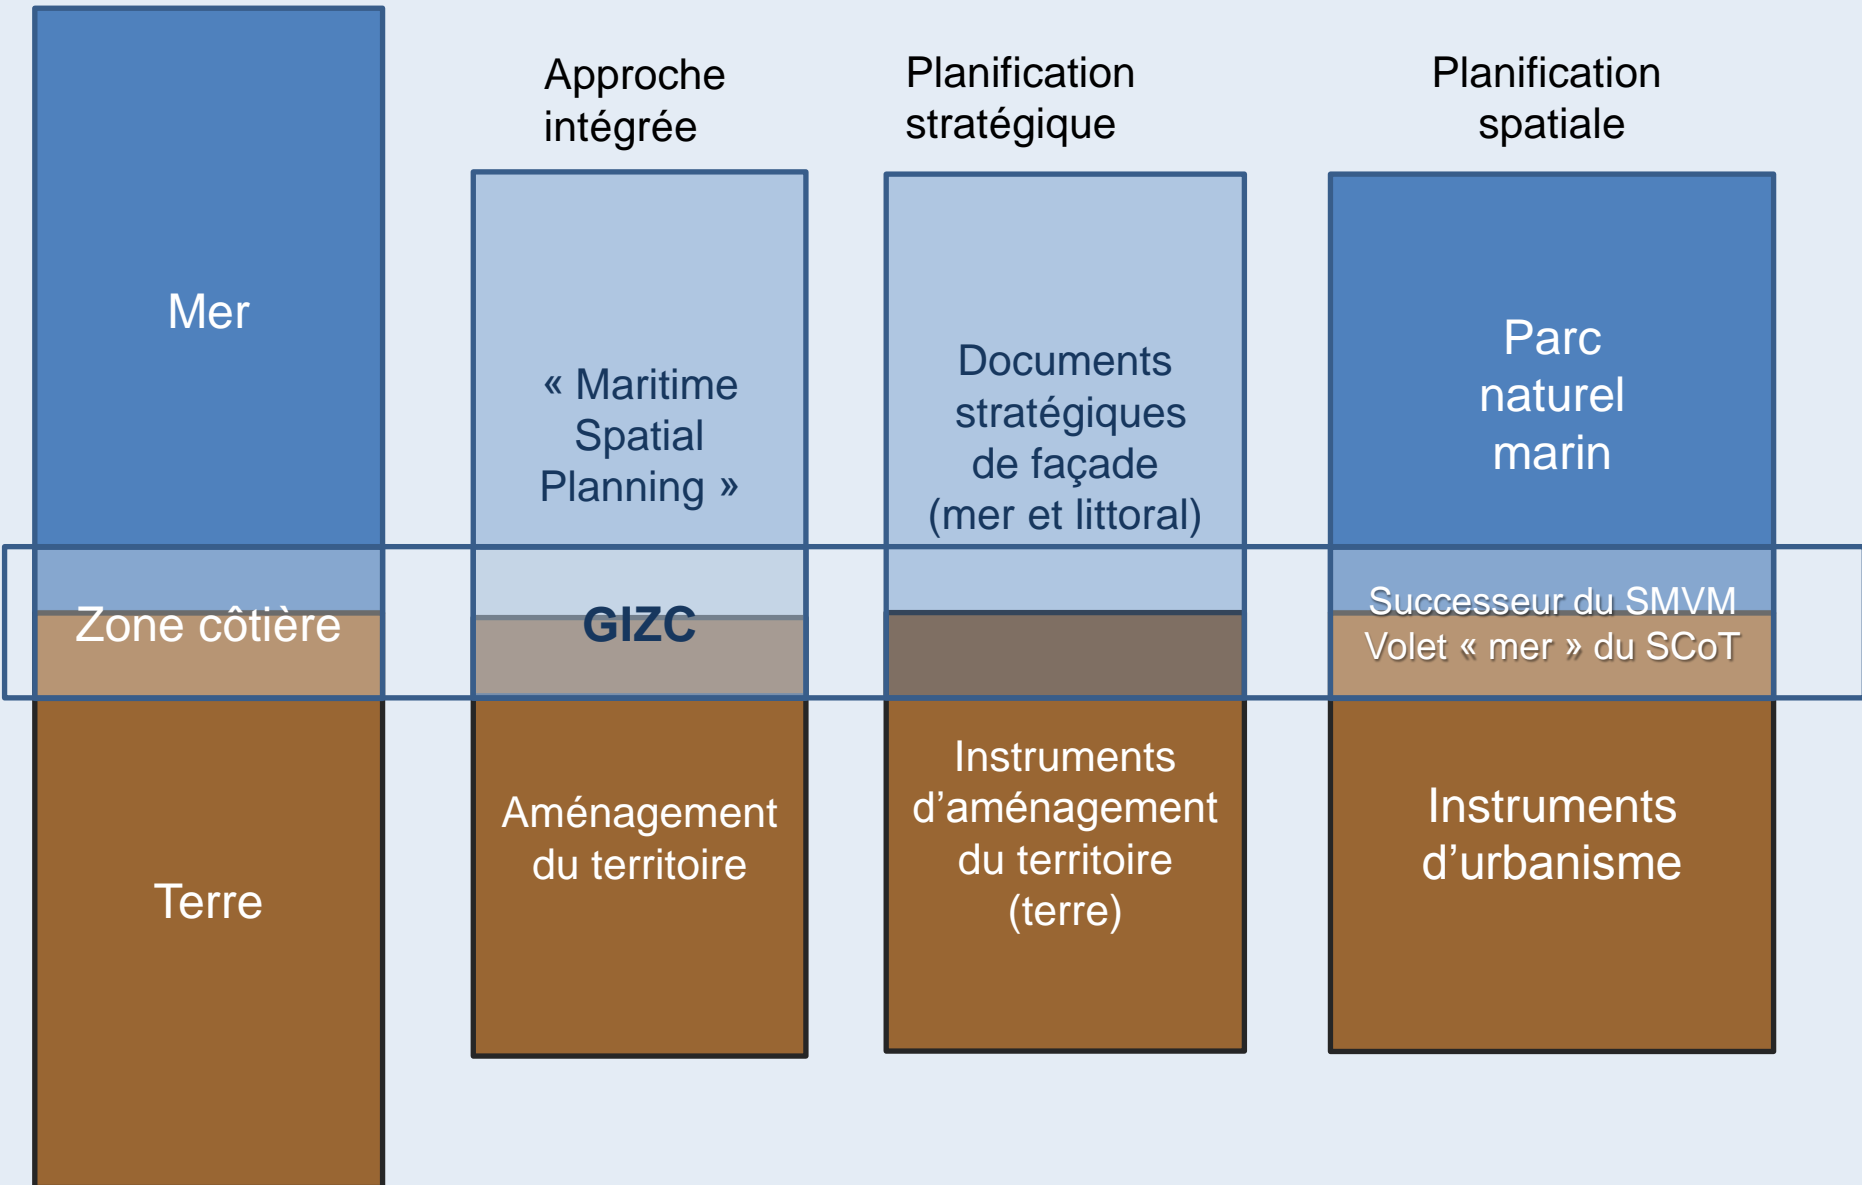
Mer

Zone côtière

Terre

Approche intégrée

« Maritime Spatial Planning »

GIZC

Aménagement du territoire

Planification stratégique

Documents stratégiques de façade (mer et littoral)

Instruments d'aménagement du territoire (terre)

Planification spatiale

Parc naturel marin

Successeur du SMVM
Volet « mer » du SCoT

Instruments d'urbanisme